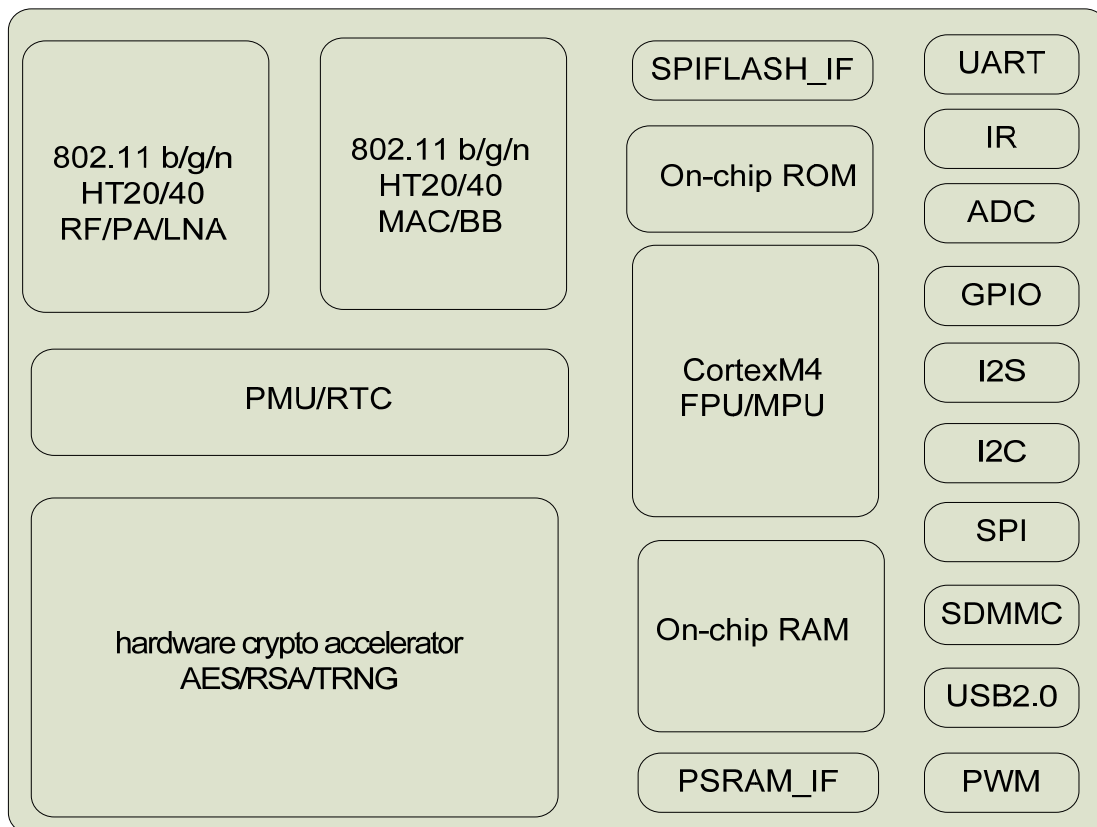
802.11 b/g/n
HT20/40
RF/PA/LNA

802.11 b/g/n
HT20/40
MAC/BB

SPIFLASH_IF

On-chip ROM

CortexM4
FPU/MPU

On-chip RAM

PSRAM_IF

UART

IR

ADC

GPIO

I2S

I2C

SPI

SDMMC

USB2.0

PWM

PMU/RTC

hardware crypto accelerator
AES/RSA/TRNG